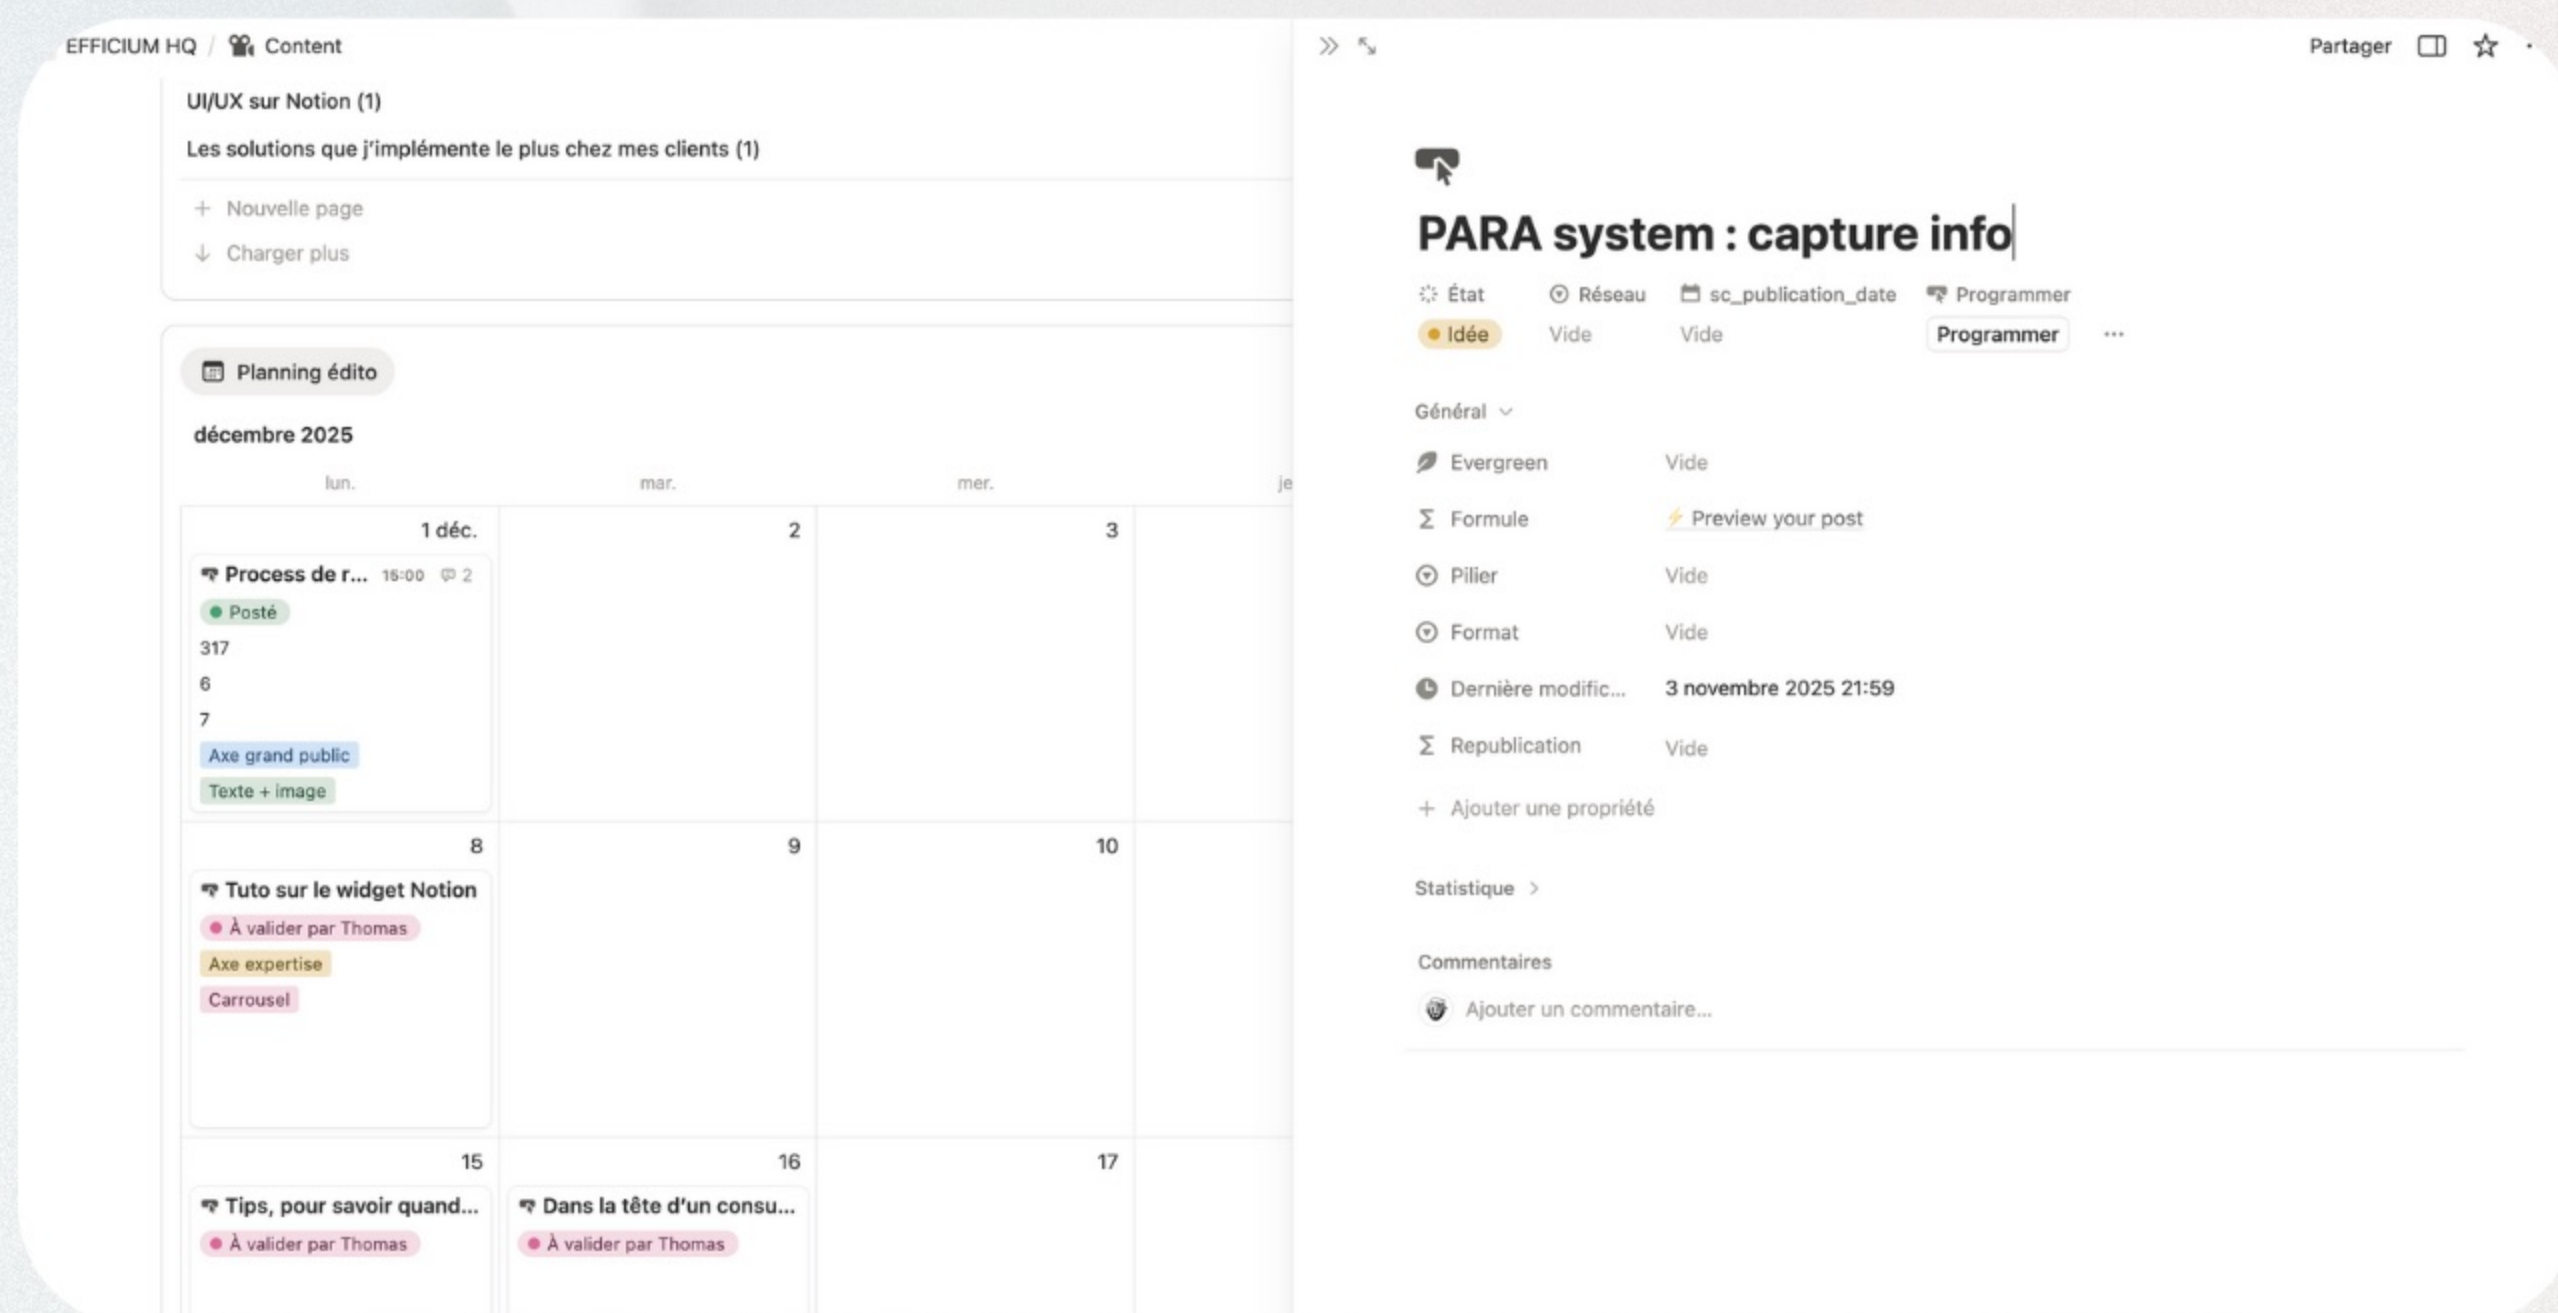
EFFICIUM HQ / Content

UI/UX sur Notion (1)

Les solutions que j'implémente le plus chez mes clients (1)

+ Nouvelle page

Charger plus

Planning édito

décembre 2025

lun. mar. mer. je

1 déc.
Process de r... 15:00 2
Posté
317
6
7
Axe grand public
Texte + image

2

3

8
Tuto sur le widget Notion
À valider par Thomas
Axe expertise
Carrousel

9

10

15
Tips, pour savoir quand...
À valider par Thomas

16
Dans la tête d'un consu...
À valider par Thomas

17

Partager

PARA system : capture info

État Réseau sc_publication_date Programmer
Idée Vide Vide Programmer ···

Général

Evergreen Vide
Formule Preview your post
Pilier Vide
Format Vide
Dernière modific... 3 novembre 2025 21:59
Republication Vide
+ Ajouter une propriété

Statistique

Commentaires

Ajouter un commentaire...